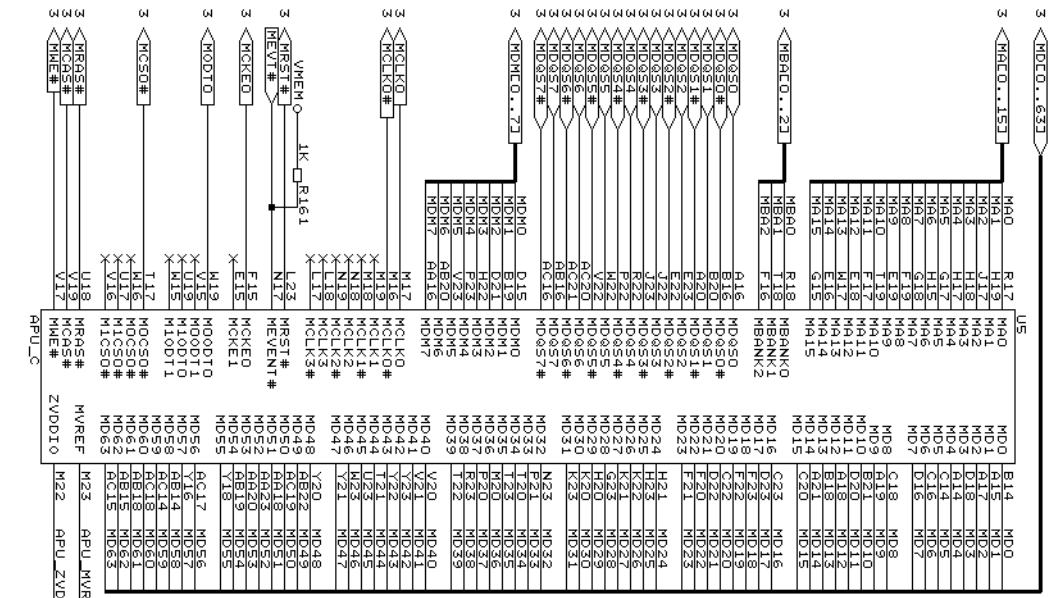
3 3 3
MWE#
MCAS#
MRAS#
3
MCS0#
3
MODT0
3
MCKE0
3
MEVT#
MRST#
VMEM
1K
R161
3 3
MCLK0#
MCLK0
3
MDMO..7
3 3 3 3 3 3 3 3 3 3 3 3 3 3 3 3
MDQS7#
MDQS7
MDQS6#
MDQS6
MDQS5#
MDQS5
MDQS4#
MDQS4
MDQS3#
MDQS3
MDQS2#
MDQS2
MDQS1#
MDQS1
MDQS0#
MDQS0
3
MBA0..2
3
MA0..15
3
MD0..63

V17 MWE#
V19 MCAS#
U18 MRAS#
U17 M1CS0#
W16 M0CS0#
T17 M1CS0#
W15 M1ODT1
U19 M0ODT1
V15 M0ODT0
W19 M1ODT1
E15 MCKE1
F15 MCKE0
N17 MEVENT#
L23 MRST#
L17 MCLK3#
L18 MCLK3
N18 MCLK2#
N19 MCLK2
M18 MCLK1#
M19 MCLK1
M16 MCLK0#
M17 MCLK0
MDM7 AA16 MDM7
MDM6 AB20 MDM6
MDM5 V23 MDM5
MDM4 P23 MDM4
MDM3 H22 MDM3
MDM2 D21 MDM2
MDM1 B19 MDM1
MDM0 D15 MDM0
AC16 MDQS7#
AB16 MDQS7
AC20 MDQS6#
AC21 MDQS6
V22 MDQS5#
W22 MDQS5
P22 MDQS4#
R22 MDQS4
J23 MDQS3#
J22 MDQS3
E22 MDQS2#
E23 MDQS2
A20 MDQS1#
A20 MDQS1
B16 MDQS0#
A16 MDQS0
MBA0 R18 MBANK0
MBA1 T18 MBANK1
MBA2 F16 MBANK2
MA15 G15 MA15
MA14 E16 MA14
MA13 W17 MA13
MA12 E18 MA12
MA11 E17 MA11
MA10 F19 MA10
MA9 E19 MA9
MA8 F18 MA8
MA7 G18 MA7
MA6 G17 MA6
MA5 H15 MA5
MA4 H17 MA4
MA3 H18 MA3
MA2 J17 MA2
MA1 H19 MA1
MA0 R17 MA0
U5
APU_C
ZVDDIO
MVREF
M22 APU_ZVD
M23 APU_MVR
MD63 AC15 MD63
MD62 AB15 MD62
MD61 AB18 MD61
MD60 AC18 MD60
MD59 AC14 MD59
MD58 AB14 MD58
MD57 Y16 MD57
MD56 AC17 MD56
MD55 Y18 MD55
MD54 AB19 MD54
MD53 AA19 MD53
MD52 AA20 MD52
MD51 AA18 MD51
MD50 AC19 MD50
MD49 AB22 MD49
MD48 Y20 MD48
MD47 W23 MD47
MD46 Y23 MD46
MD45 U23 MD45
MD44 T21 MD44
MD43 Y22 MD43
MD42 U22 MD42
MD41 Y21 MD41
MD40 V20 MD40
MD39 T22 MD39
MD38 R23 MD38
MD37 P20 MD37
MD36 M20 MD36
MD35 T23 MD35
MD34 T20 MD34
MD33 P21 MD33
MD32 N23 MD32
MD31 K23 MD31
MD30 L23 MD30
MD29 H20 MD29
MD28 G23 MD28
MD27 K21 MD27
MD26 K22 MD26
MD25 H23 MD25
MD24 H21 MD24
MD23 F21 MD23
MD22 F20
MD21 C21
MD20 C22
MD19 F22 MD19
MD18 F23 MD18
MD17 D23 MD17
MD16 C23 MD16
MD15 C20 MD15
MD14 A21 MD14
MD13 B18 MD13
MD12 A18 MD12
MD11 D20 MD11
MD10 D18 MD10
MD9 B19 MD9
MD8 C18 MD8
MD7 D16 MD7
MD6 C16 MD6
MD5 C14 MD5
MD4 A14 MD4
MD3 D18 MD3
MD2 A17 MD2
MD1 A15 MD1
MD0 B14 MD0